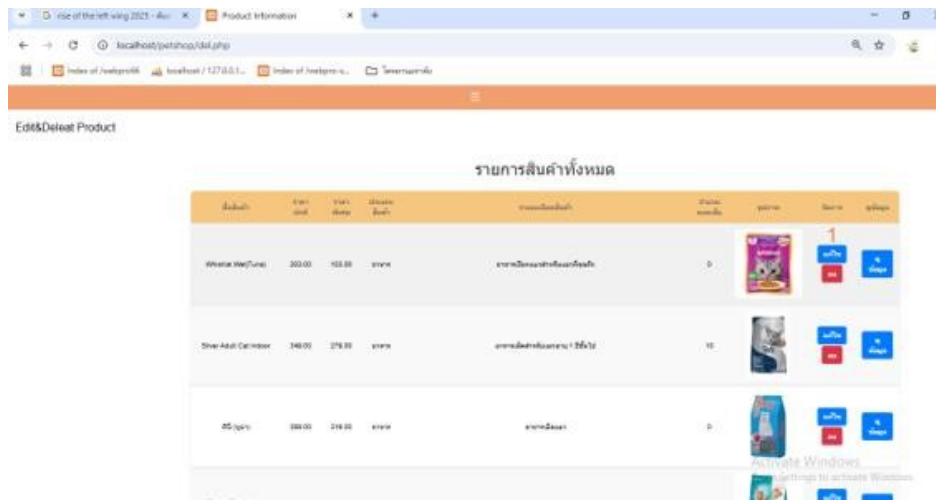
rise of the left wing 2025 - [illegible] × Product Information × +

localhost/petshop/del.php

Index of /webprofit localhost / 127.0.0.1... Index of /webpro-... โฟลเดอร์

Edit&Deleat Product

รายการสินค้าทั้งหมด

| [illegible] | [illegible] | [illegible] | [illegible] | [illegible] | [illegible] | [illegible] | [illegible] | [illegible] |
|---|---|---|---|---|---|---|---|---|
| Whiskas Wet(Tuna) | 300.00 | 100.00 | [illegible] | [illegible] | 0 | | 1 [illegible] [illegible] | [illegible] |
| Silver Adult Cat Indoor | 348.00 | 278.00 | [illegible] | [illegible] 1 ปีขึ้นไป | 10 | | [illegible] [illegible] | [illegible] |
| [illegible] | 388.00 | 318.00 | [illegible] | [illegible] | 0 | | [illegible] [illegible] | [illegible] |

Activate Windows
Go to Settings to activate Windows.